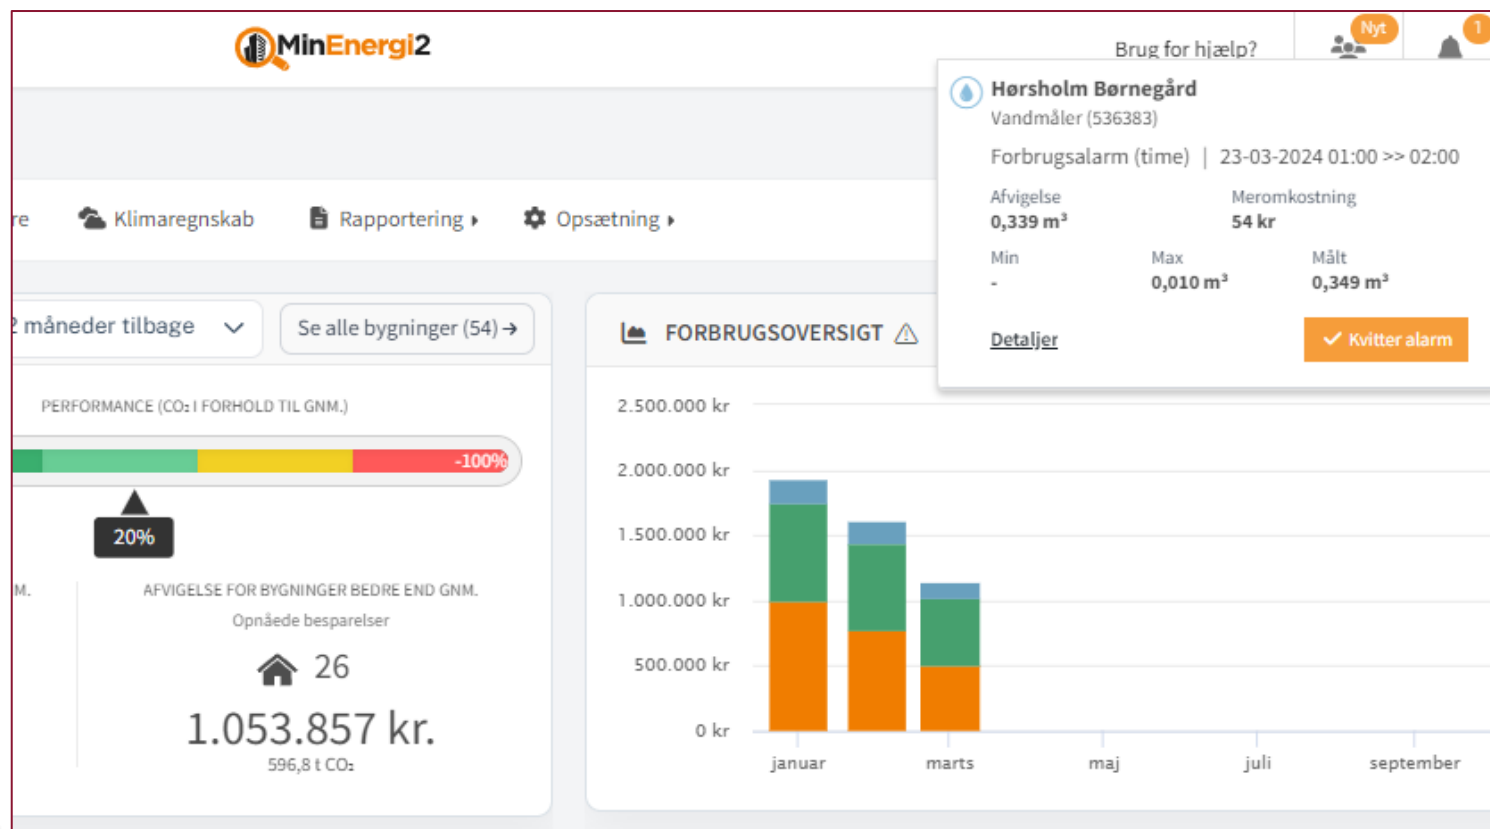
MinEnergi2

Brug for hjælp?

Nyt

1

Hørsholm Børnegård
Vandmåler (536383)

Forbrugsalarm (time) | 23-03-2024 01:00 >> 02:00

Afvigelse
0,339 m³

Meromkostning
54 kr

Min
-

Max
0,010 m³

Målt
0,349 m³

Detaljer

Kvitter alarm

re

Klimaregnskab

Rapportering

Opsætning

2 måneder tilbage

Se alle bygninger (54) →

FORBRUGSOVERSIGT

PERFORMANCE (CO₂ I FORHOLD TIL GNM.)

-100%

20%

M.

AFVIGELSE FOR BYGNINGER BEDRE END GNM.

Opnåede besparelser

26

1.053.857 kr.

596,8 t CO₂

2.500.000 kr
2.000.000 kr
1.500.000 kr
1.000.000 kr
500.000 kr
0 kr

januar
marts
maj
juli
september